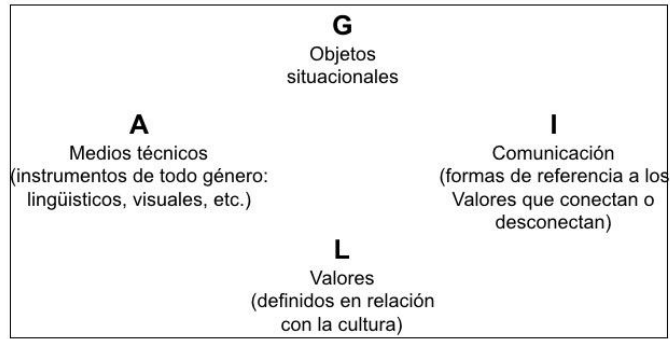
G
Objetos situacionales

A
Medios técnicos (instrumentos de todo género: lingüísticos, visuales, etc.)

I
Comunicación (formas de referencia a los Valores que conectan o desconectan)

L
Valores (definidos en relación con la cultura)